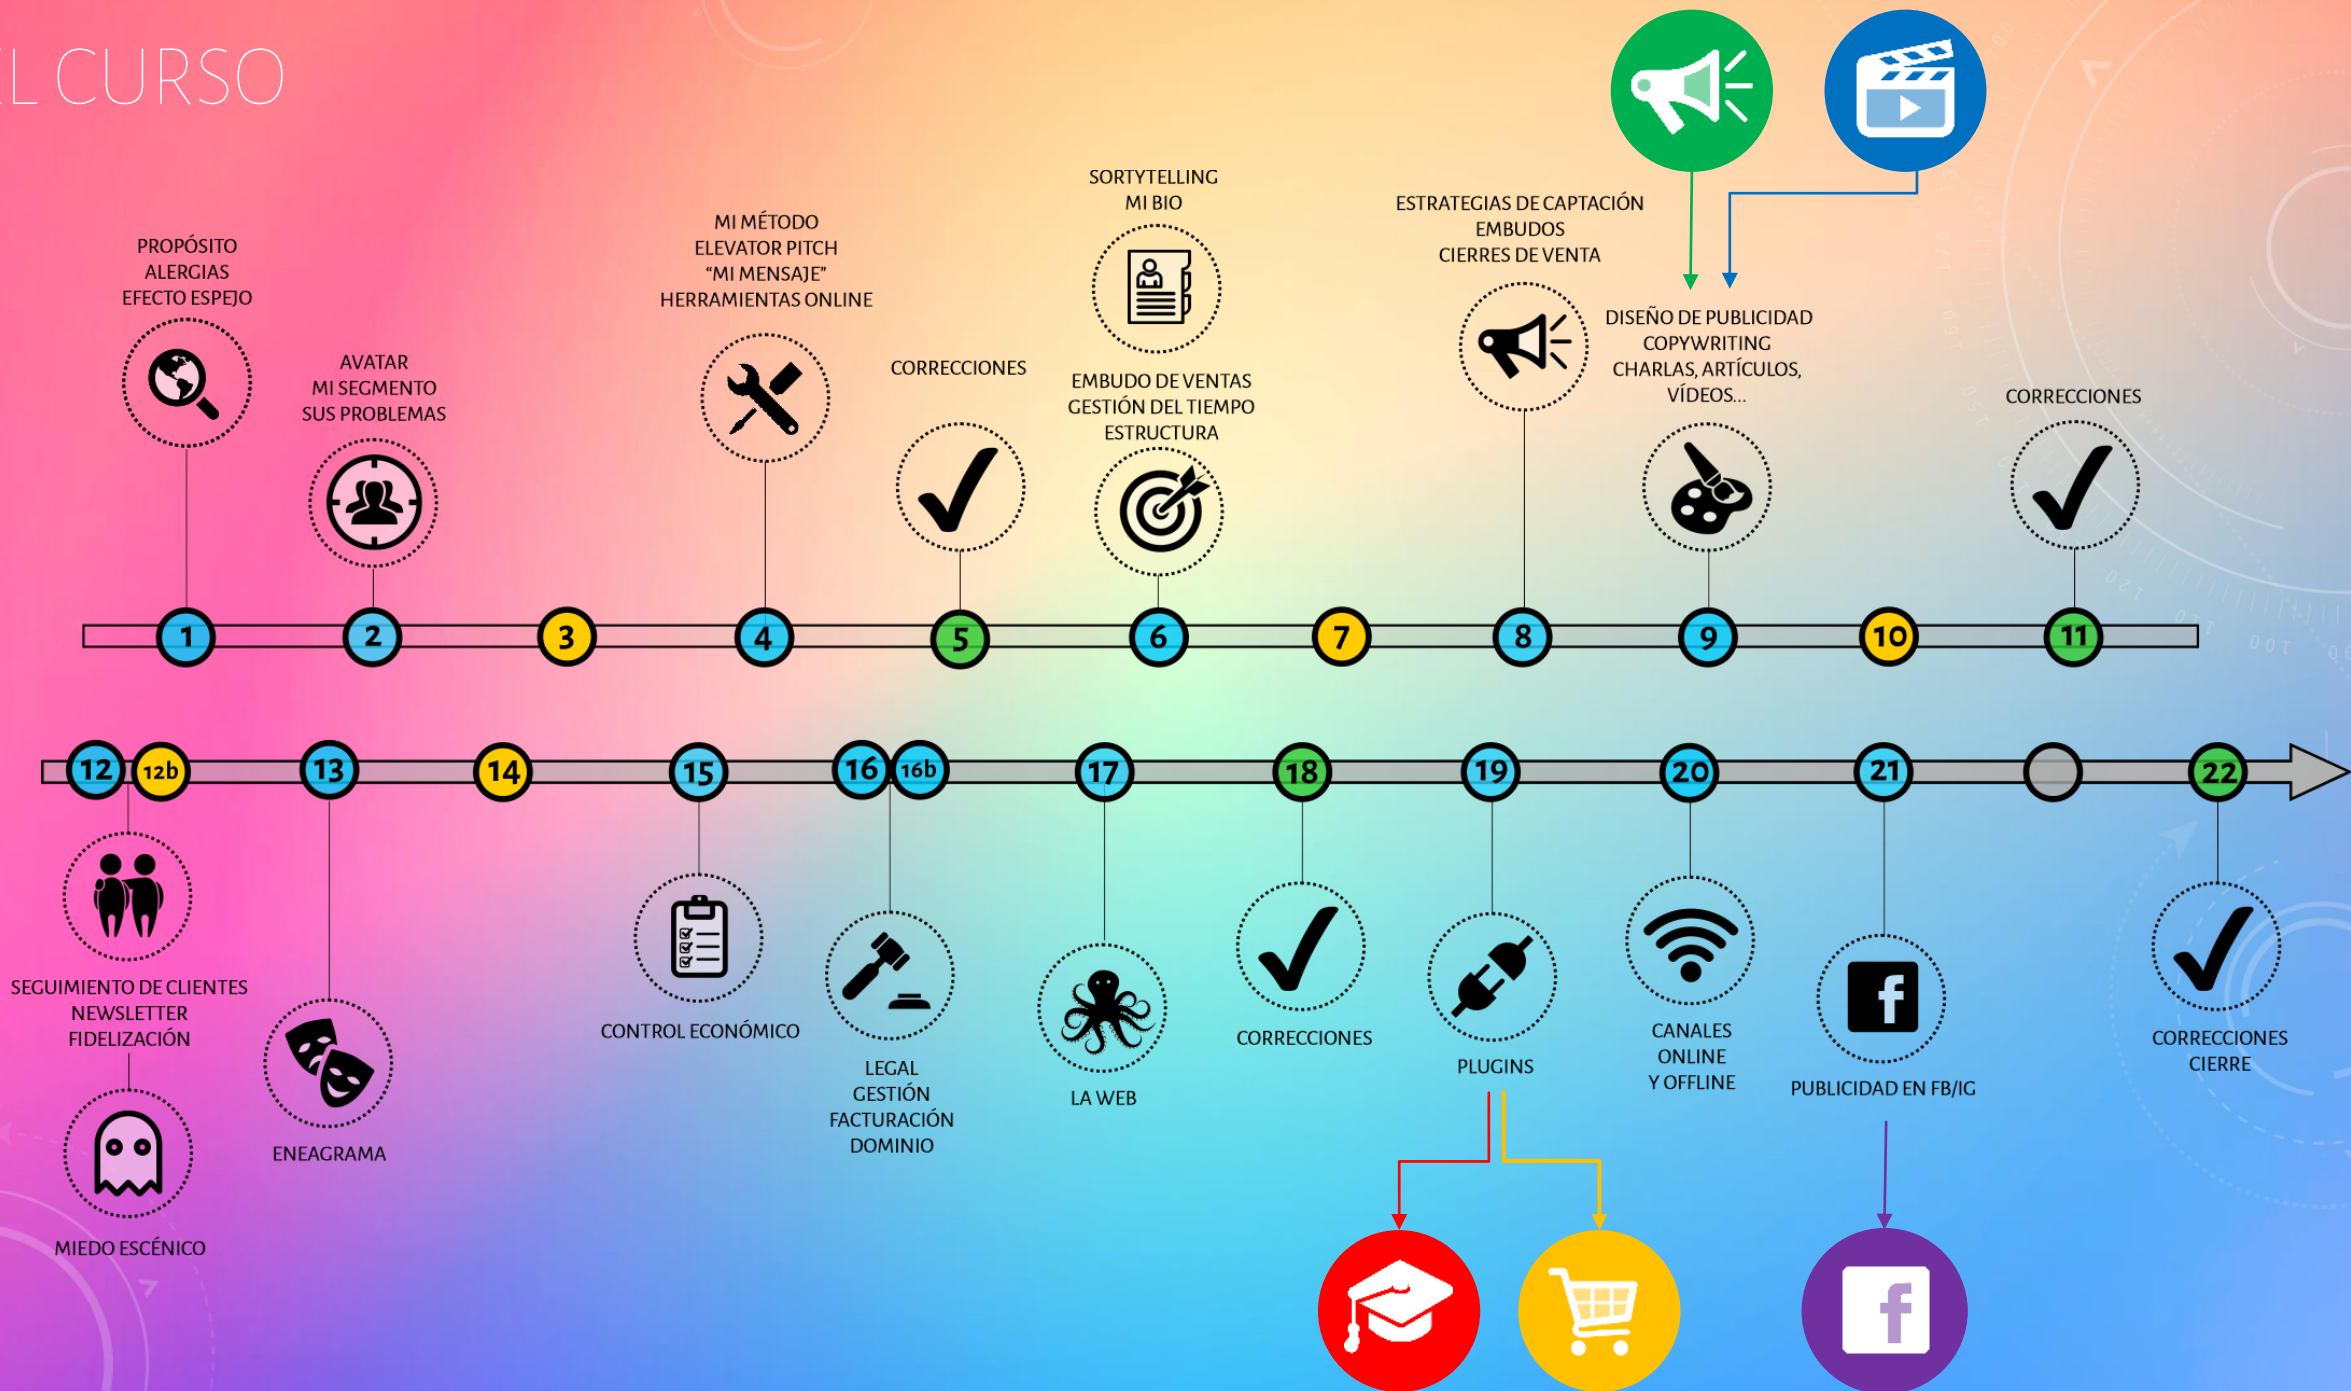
L CURSO

PROPÓSITO
ALERGIAS
EFECTO ESPEJO

AVATAR
MI SEGMENTO
SUS PROBLEMAS

MI MÉTODO
ELEVATOR PITCH
"MI MENSAJE"
HERRAMIENTAS ONLINE

CORRECCIONES

SORTYTELLING
MI BIO

EMBUDO DE VENTAS
GESTIÓN DEL TIEMPO
ESTRUCTURA

ESTRATEGIAS DE CAPTACIÓN
EMBUDOS
CIERRES DE VENTA

DISEÑO DE PUBLICIDAD
COPYWRITING
CHARLAS, ARTÍCULOS,
VÍDEOS...

CORRECCIONES

1 2 3 4 5 6 7 8 9 10 11

12 12b 13 14 15 16 16b 17 18 19 20 21 22

SEGUIMIENTO DE CLIENTES
NEWSLETTER
FIDELIZACIÓN

MIEDO ESCÉNICO

ENEAGRAMA

CONTROL ECONÓMICO

LEGAL
GESTIÓN
FACTURACIÓN
DOMINIO

LA WEB

CORRECCIONES

PLUGINS

CANALES
ONLINE
Y OFFLINE

PUBLICIDAD EN FB/IG

CORRECCIONES
CIERRE